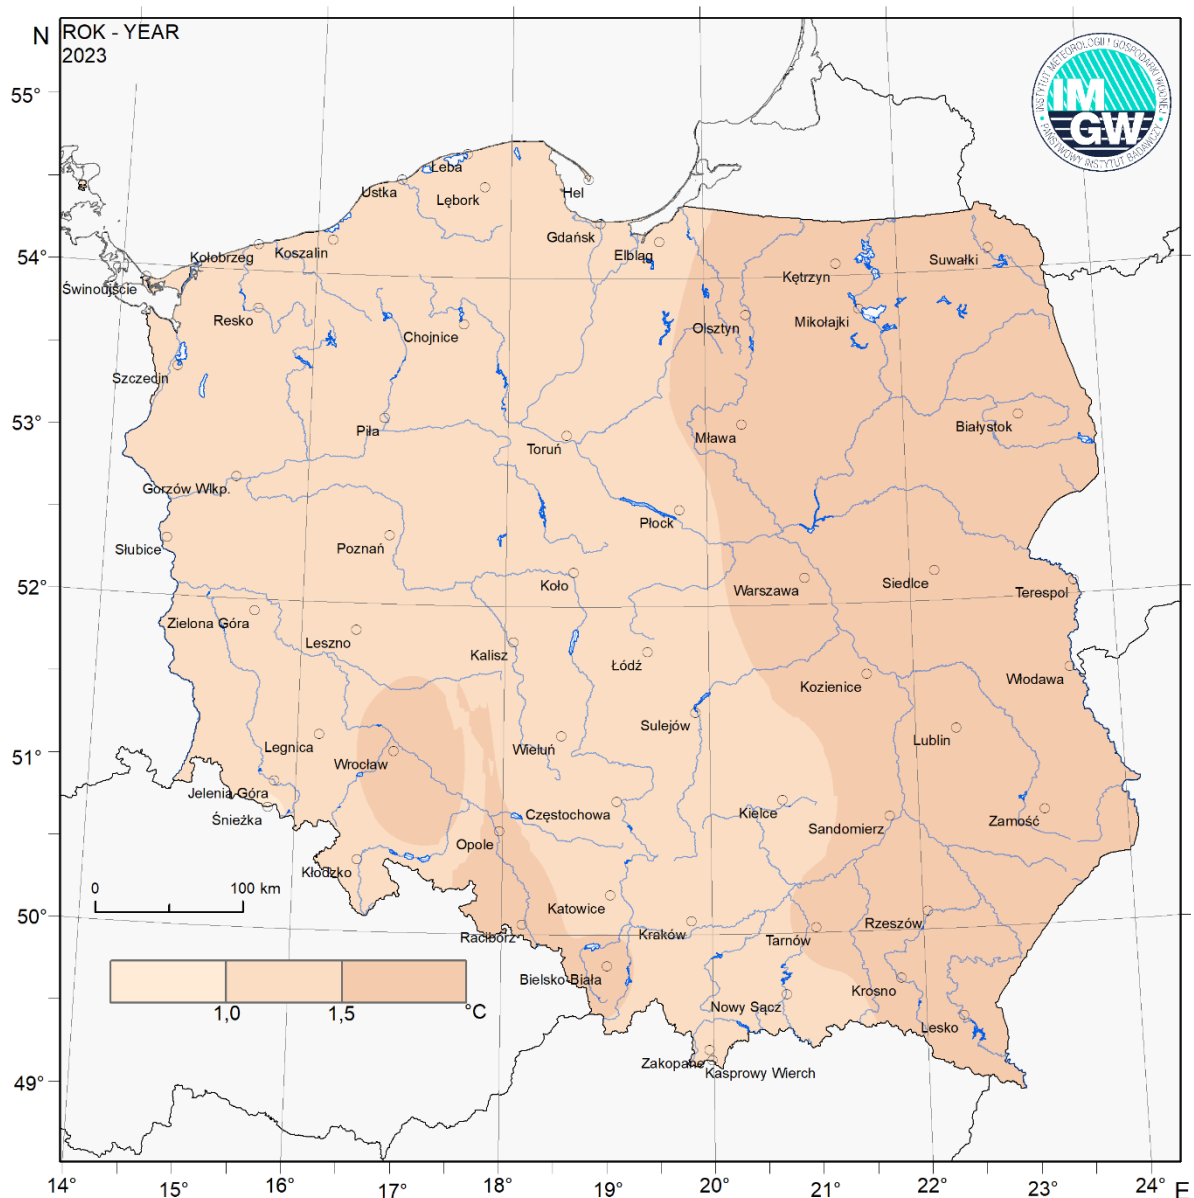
N
ROK - YEAR
2023

INSTYTUT METEOROLOGII I GOSPODARKI WODNEJ
PAŃSTWOWY INSTYTUT BADAWCZY
IMGW

55°
54°
53°
52°
51°
50°
49°

Łeba
Ustka
Lębork
Hel
Gdańsk
Elbląg
Kołobrzeg
Koszalin
Świnoujście
Resko
Chojnice
Kętrzyn
Suwałki
Olsztyn
Mikołajki
Szczecin
Piła
Toruń
Mława
Białystok
Gorzów Wlkp.
Płock
Słubice
Poznań
Koło
Warszawa
Siedlce
Terespol
Zielona Góra
Leszno
Kalisz
Łódź
Kozienice
Włodawa
Sulejów
Legnica
Wrocław
Wieluń
Lublin
Jelenia Góra
Śnieżka
Częstochowa
Kielce
Sandomierz
Zamość
Opole
Kłodzko
Katowice
Racibórz
Kraków
Tarnów
Rzeszów
Bielsko-Biała
Krosno
Nowy Sącz
Lesko
Zakopane
Kasprowy Wierch

0
100 km

1,0
1,5
°C

14°
15°
16°
17°
18°
19°
20°
21°
22°
23°
24°
E